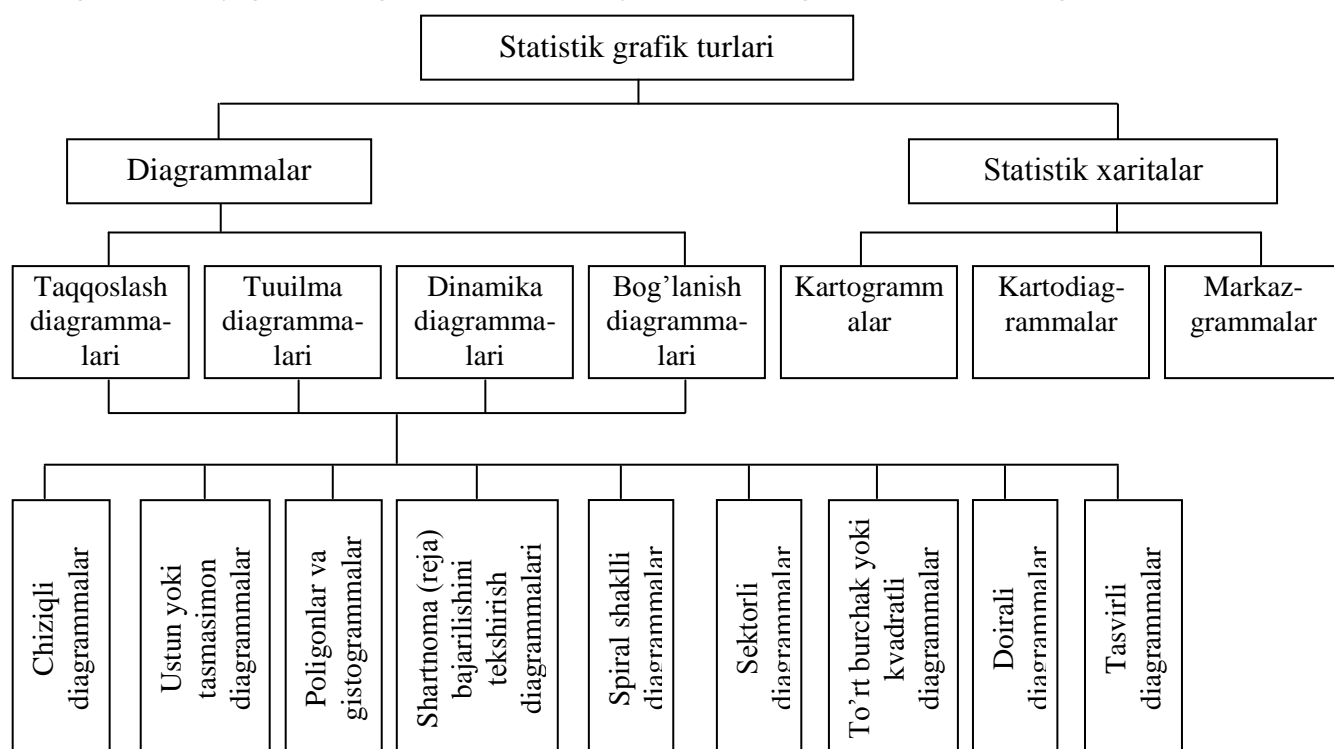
Statistik grafik turlari

Diagrammalar

Statistik xaritalar

Taqqoslash diagrammalari

Tuuilma diagrammalari

Dinamika diagrammalari

Bog'lanish diagrammalari

Kartogramm alar

Kartodiagrammalar

Markazgrammalar

Chiziqli diagrammalar

Ustun yoki tasmasimon diagrammalar

Poligonlar va gistogrammalar

Shartnoma (reja) bajarilishini tekshirish diagrammalari

Spiral shaklli diagrammalar

Sektorli diagrammalar

To'rt burchak yoki kvadratli diagrammalar

Doirali diagrammalar

Tasvirli diagrammalar